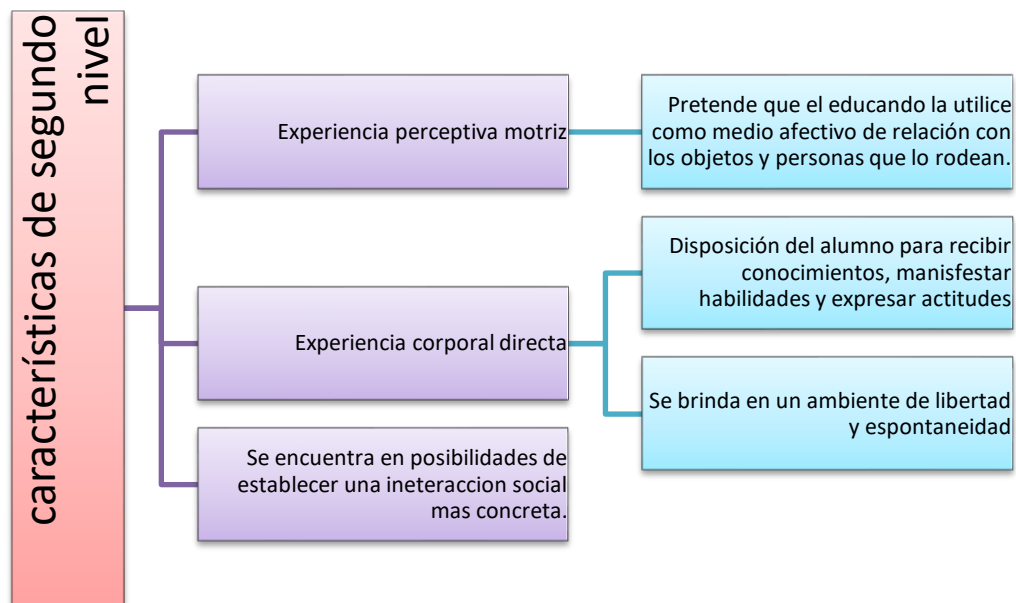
características de segundo nivel

Experiencia perceptiva motriz

Pretende que el educando la utilice como medio afectivo de relación con los objetos y personas que lo rodean.

Experiencia corporal directa

Disposición del alumno para recibir conocimientos, manisfestar habilidades y expresar actitudes

Se brinda en un ambiente de libertad y espontaneidad

Se encuentra en posibilidades de establecer una ineteraccion social mas concreta.